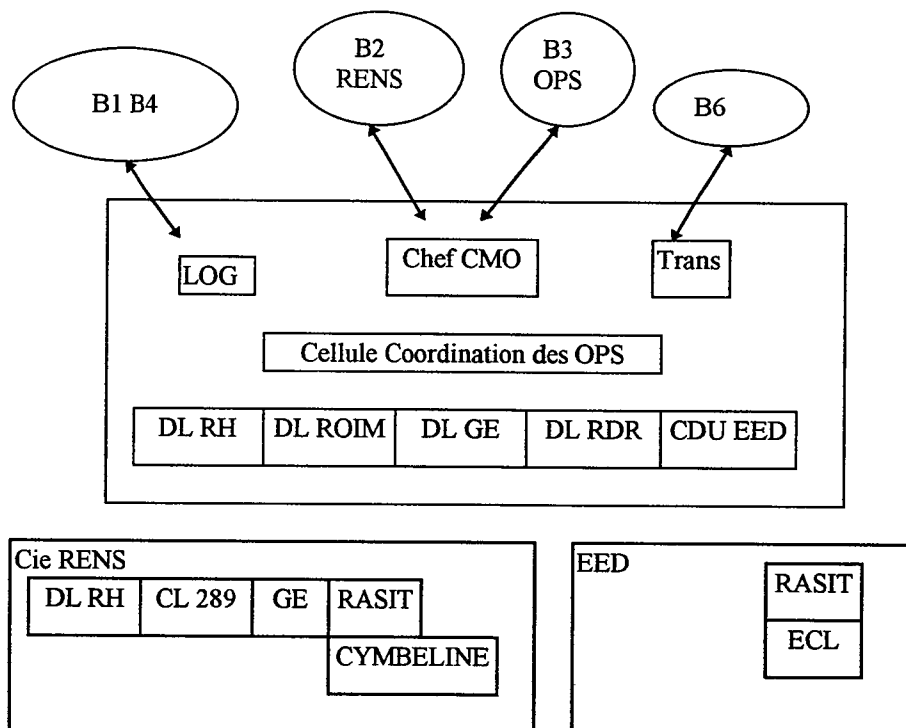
B1 B4

B2 RENS

B3 OPS

B6

LOG

Chef CMO

Trans

Cellule Coordination des OPS

| DL RH | DL ROIM | DL GE | DL RDR | CDU EED |
|---|---|---|---|---|

Cie RENS

| DL RH | CL 289 | GE | RASIT |
|---|---|---|---|
| | | | CYMBELINE |

EED

RASIT

ECL